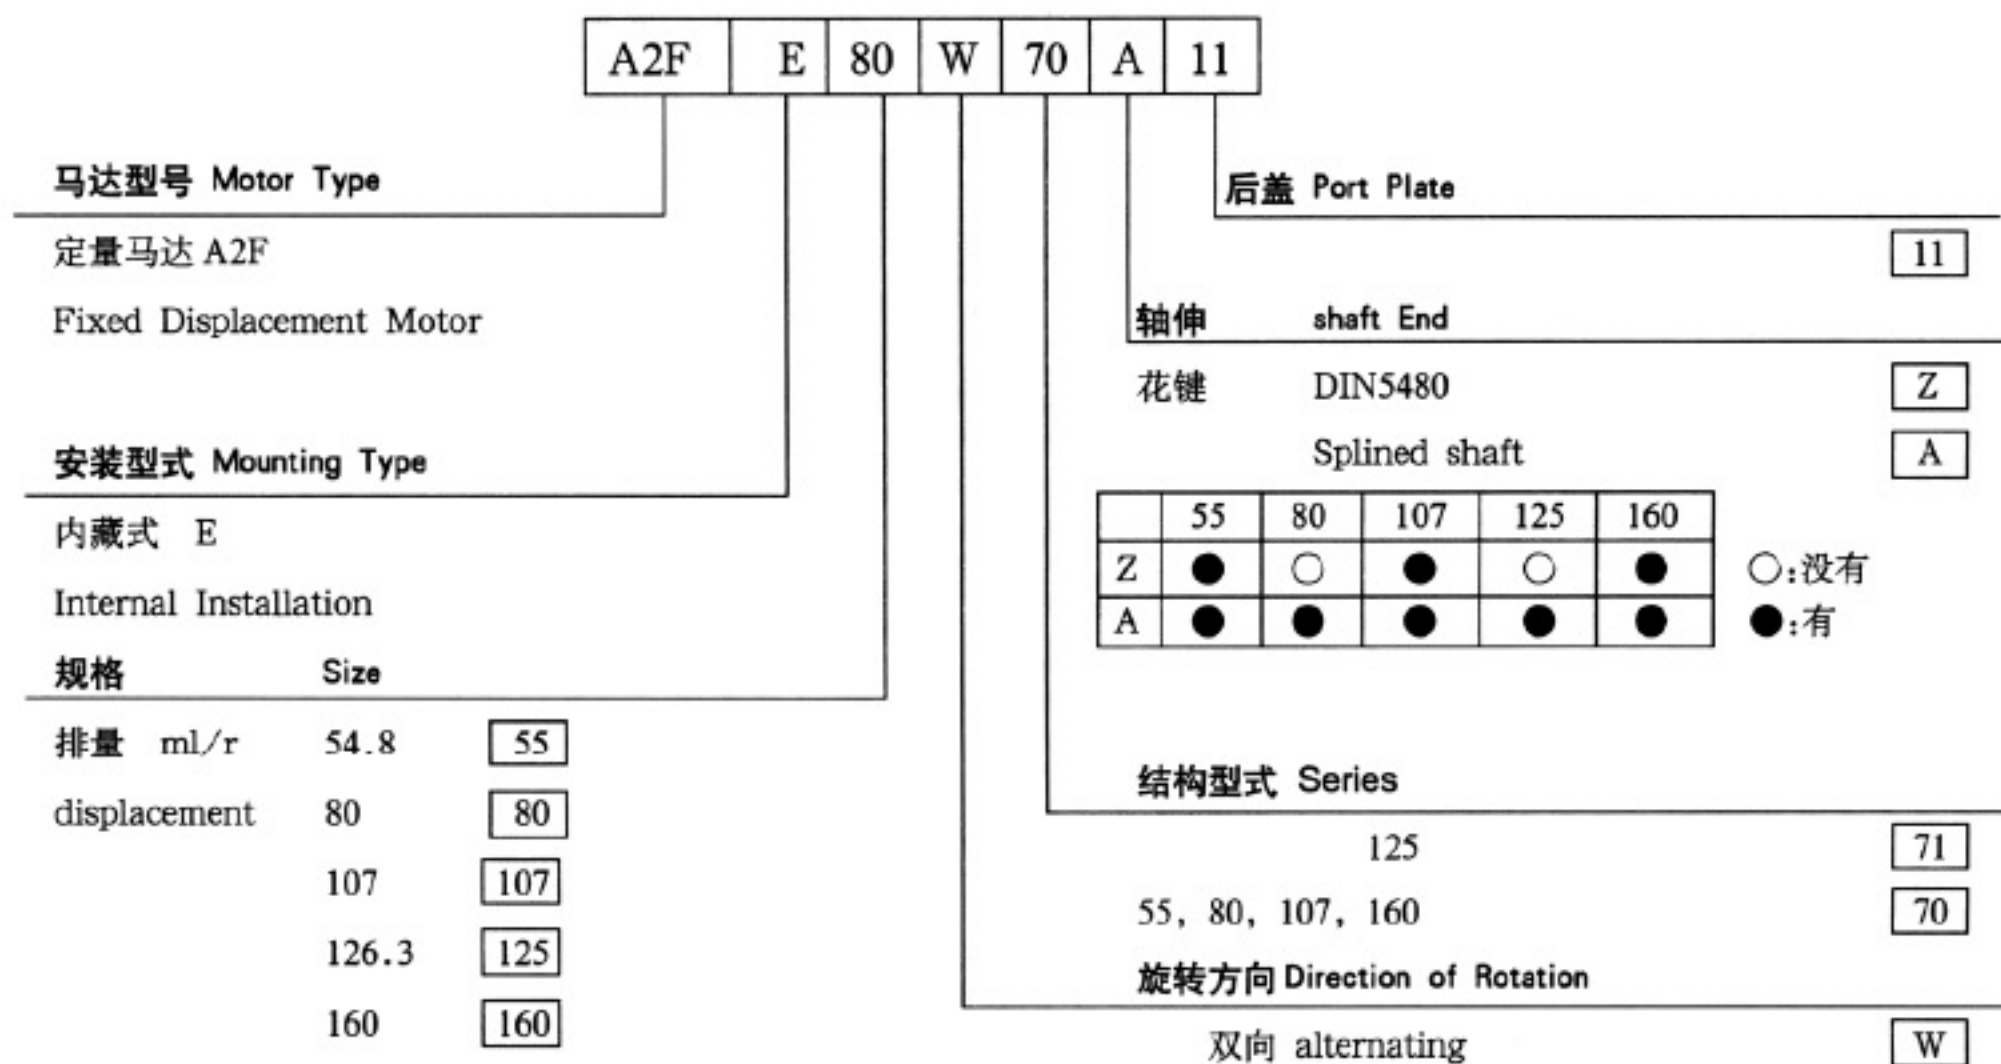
| A2F | E | 80 | W | 70 | A | 11 |
|---|---|---|---|---|---|---|

马达型号 Motor Type

定量马达 A2F

Fixed Displacement Motor

安装型式 Mounting Type

内藏式 E

Internal Installation

规格 Size

排量 ml/r 54.8 55

displacement 80 80

107 107

126.3 125

160 160

后盖 Port Plate

11

轴伸 shaft End

花键 DIN5480 Z

Splined shaft A

| | 55 | 80 | 107 | 125 | 160 |
|---|---|---|---|---|---|
| Z | ● | ○ | ● | ○ | ● |
| A | ● | ● | ● | ● | ● |

○:没有
●:有

结构型式 Series

125 71

55, 80, 107, 160 70

旋转方向 Direction of Rotation

双向 alternating W